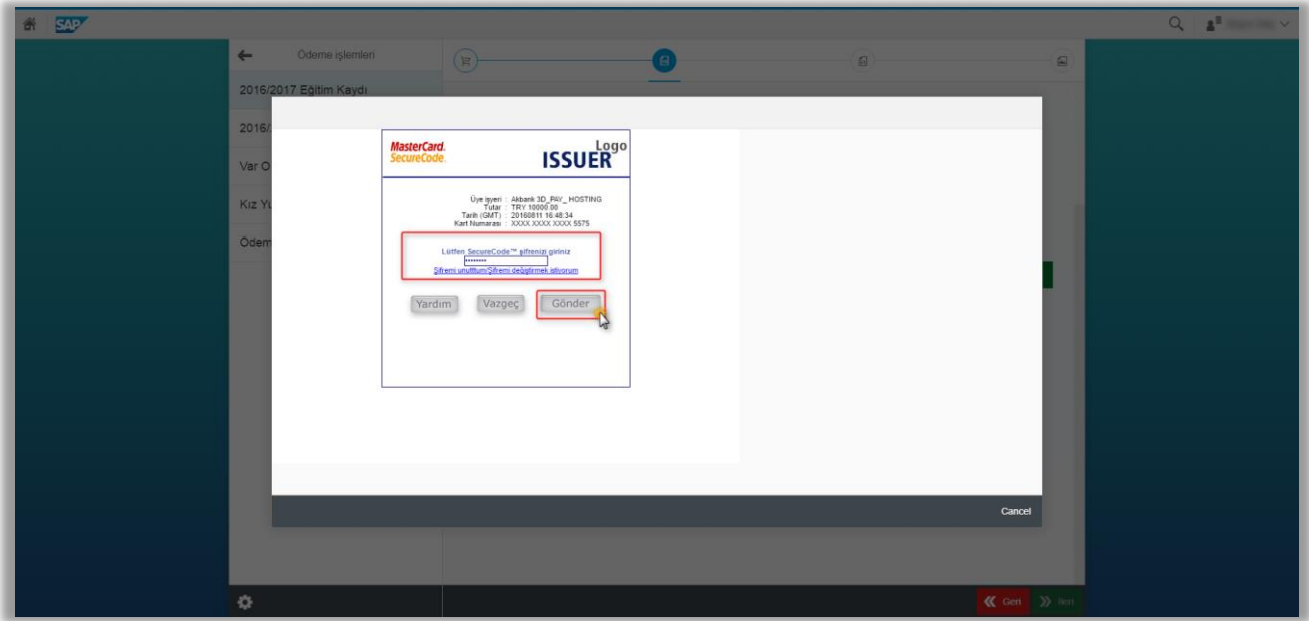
SAP

Ödeme işlemleri

2016/2017 Eğitim Kaydı

2016/

Var O

Kız Y

Ödem

MasterCard. SecureCode.

Logo ISSUER

Üye işyeri : Akbank 3D_PAY_ HOSTING
Tutar : TRY 10000.00
Tarih (GMT) : 20160811 16:48:34
Kart Numarası : XXXX XXXX XXXX 5575

Lütfen SecureCode™ şifrenizi giriniz
••••••••
Şifremi unuttum/Şifremi değiştirmek istiyorum

Yardım Vazgeç Gönder

Cancel

Geri İleri